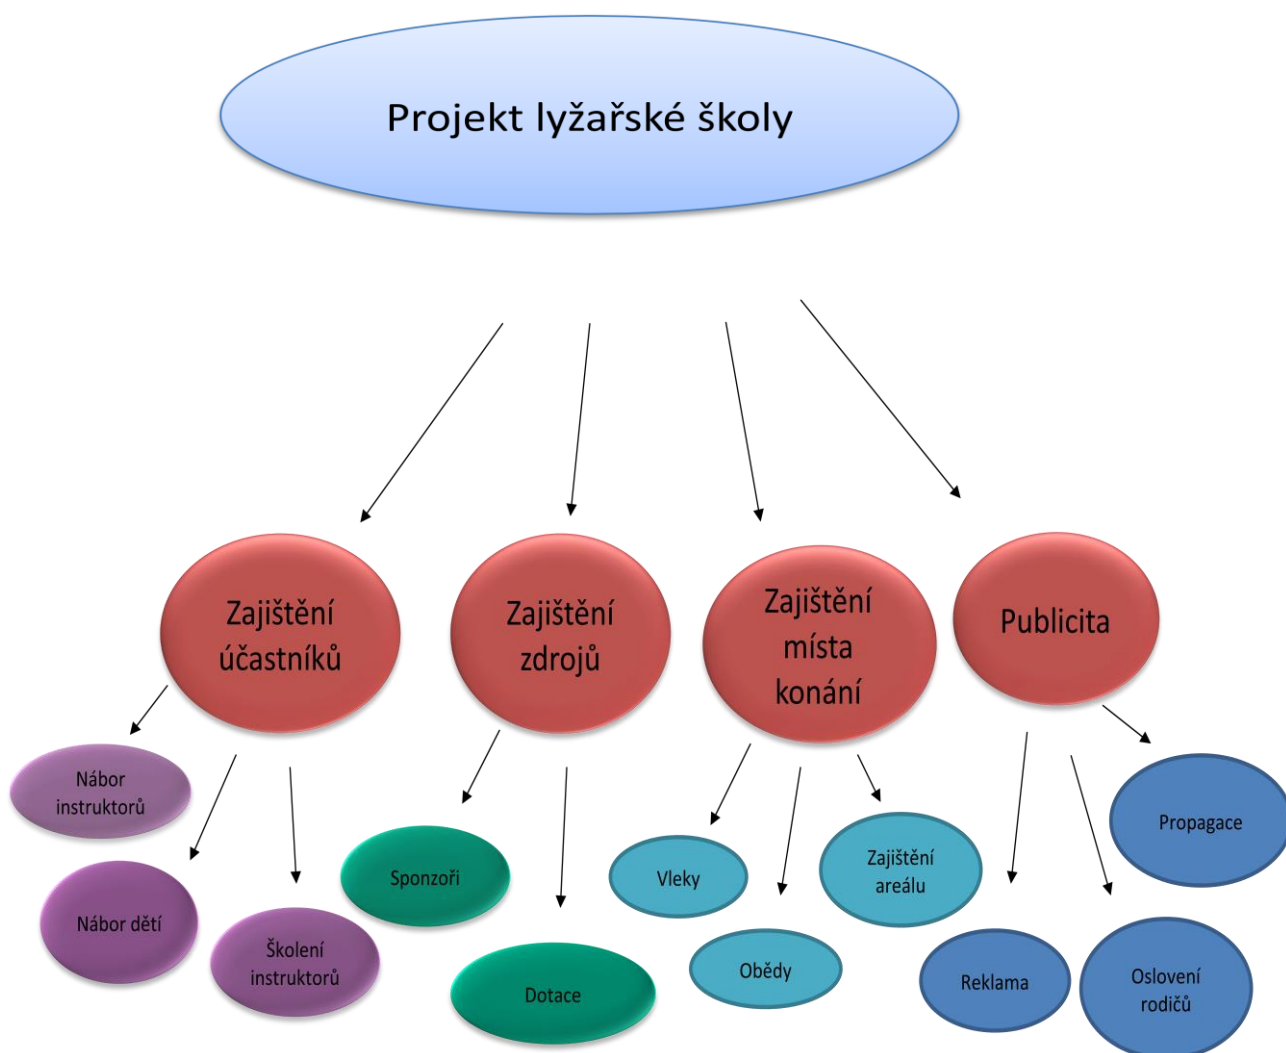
Projekt lyžařské školy

Zajištění účastníků

Zajištění zdrojů

Zajištění místa konání

Publicita

Nábor instruktorů

Nábor dětí

Školení instruktorů

Sponzoři

Dotace

Vleky

Obědy

Zajištění areálu

Propagace

Reklama

Oslovení rodičů